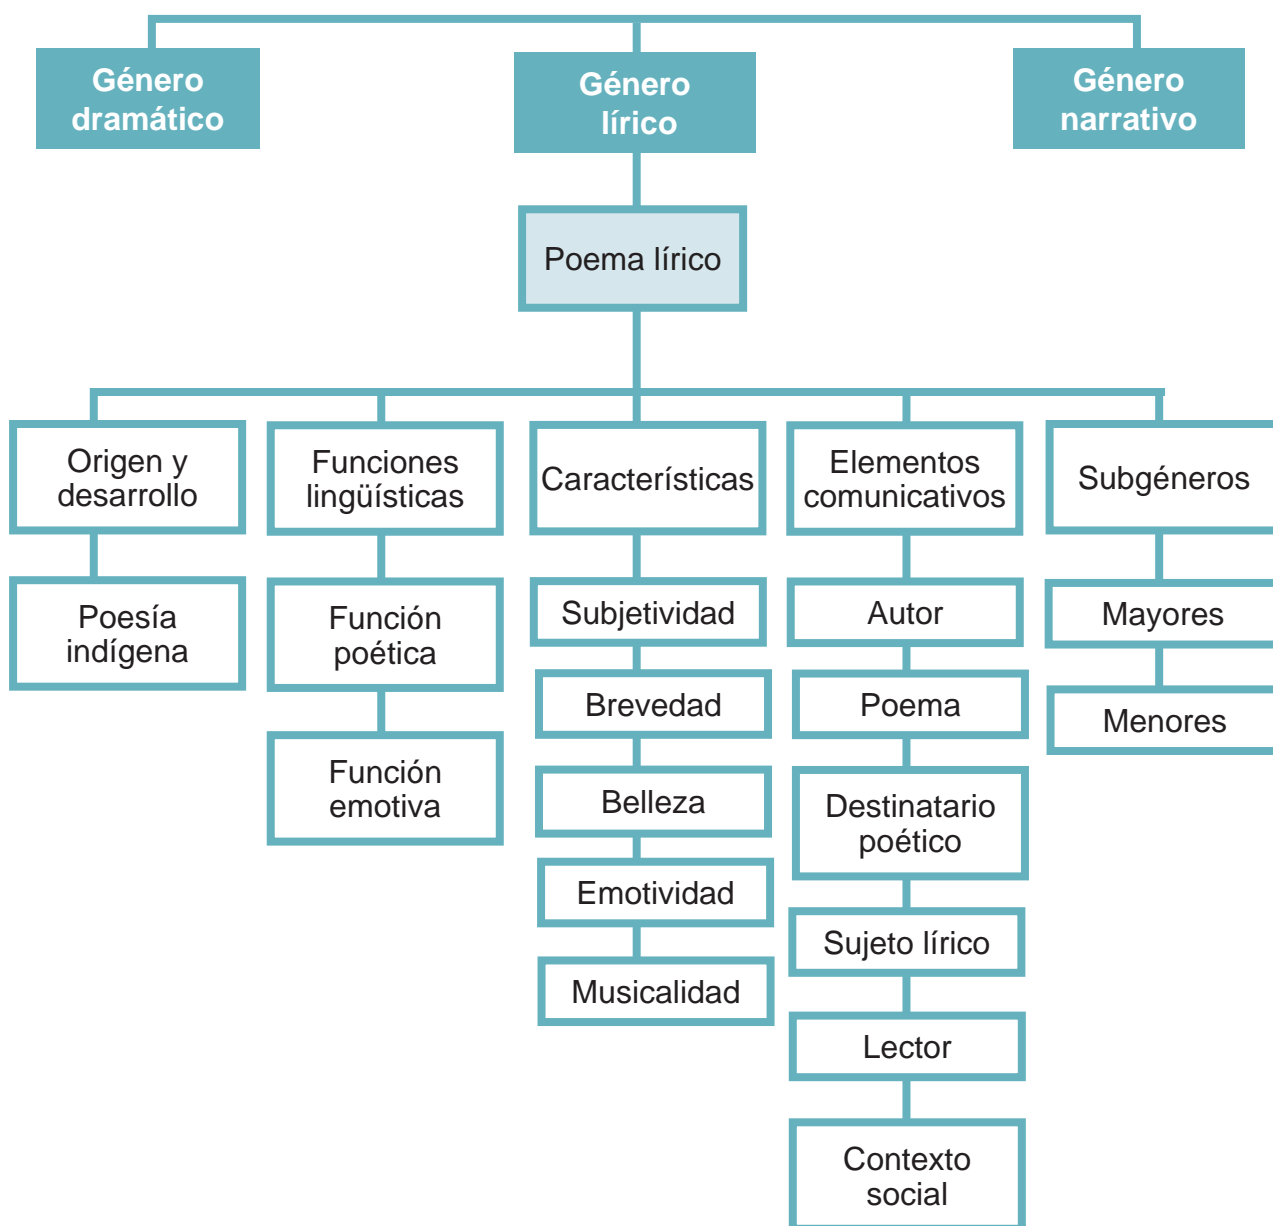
Género dramático

Género lírico

Género narrativo

Poema lírico

Origen y desarrollo

Poesía indígena

Funciones lingüísticas

Función poética

Función emotiva

Características

Subjetividad

Brevedad

Belleza

Emotividad

Musicalidad

Elementos comunicativos

Autor

Poema

Destinatario poético

Sujeto lírico

Lector

Contexto social

Subgéneros

Mayores

Menores